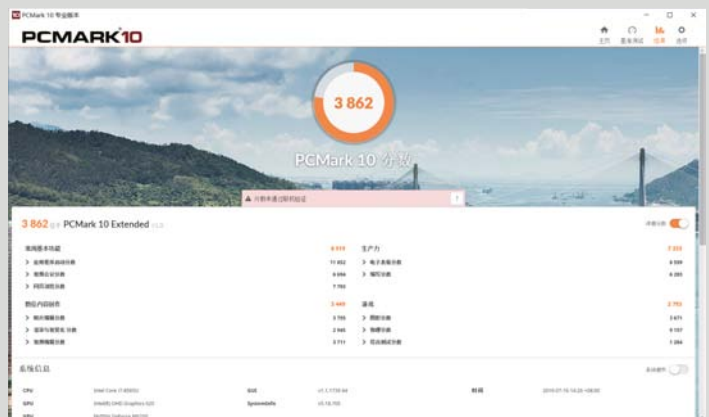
PCMark 10 专业版本

PCMARK 10

主页 基准测试 结果 选项

3 862

PCMark 10 分数

分数未通过有效验证

3 862 分于 PCMark 10 Extended

常用基本功能 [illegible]
> 应用程序启动分数 11 952
> 视频会议分数 6 056
> 网页浏览分数 7 765

生产力 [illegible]
> 电子表格分数 6 559
> 编写分数 6 283

数位内容创作 3 449
> 照片编辑分数 3 795
> 渲染与视觉化分数 2 665
> 视频编辑分数 3 711

游戏 2 793
> 图形分数 3 671
> 物理分数 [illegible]
> 综合测试分数 1 284

系统信息

CPU Intel Core i7-8565U
GPU Intel(R) UHD Graphics 620
GPU NVIDIA GeForce MX250
GUI v1.1.1739 64
SystemInfo v5.18.705
时间 2019-07-10 14:26 +08:00